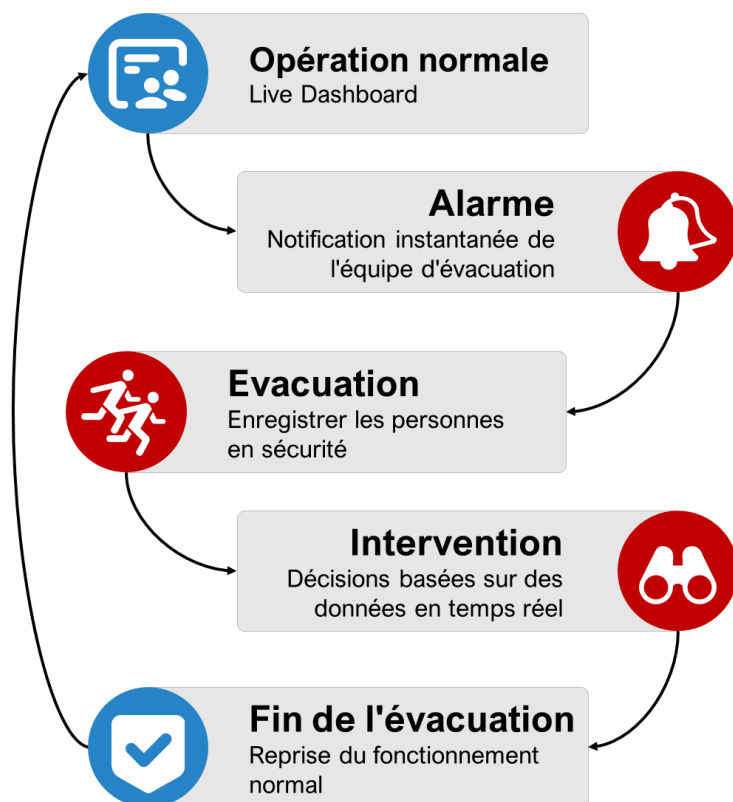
Opération normale
Live Dashboard

Alarme
Notification instantanée de l'équipe d'évacuation

Evacuation
Enregistrer les personnes en sécurité

Intervention
Décisions basées sur des données en temps réel

Fin de l'évacuation
Reprise du fonctionnement normal